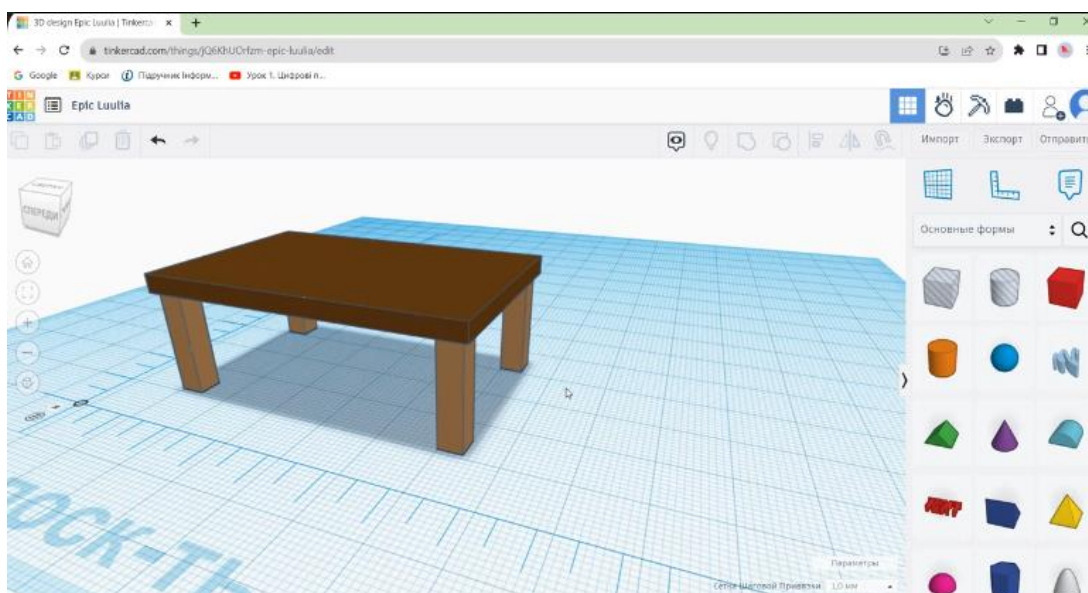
3D design Epic Luulia | Tinkercad ×

tinkercad.com/things/jQ6KhUOrfzm-epic-luulia/edit

Google Курси Підручник Інформ... Урок 1. Цифрові п...

TIN KER CAD

Epic Luulia

Импорт Экспорт Отправить

СПЕРЕДИ

Основные формы

Параметры

Сетка шаговой привязки 1,0 мм